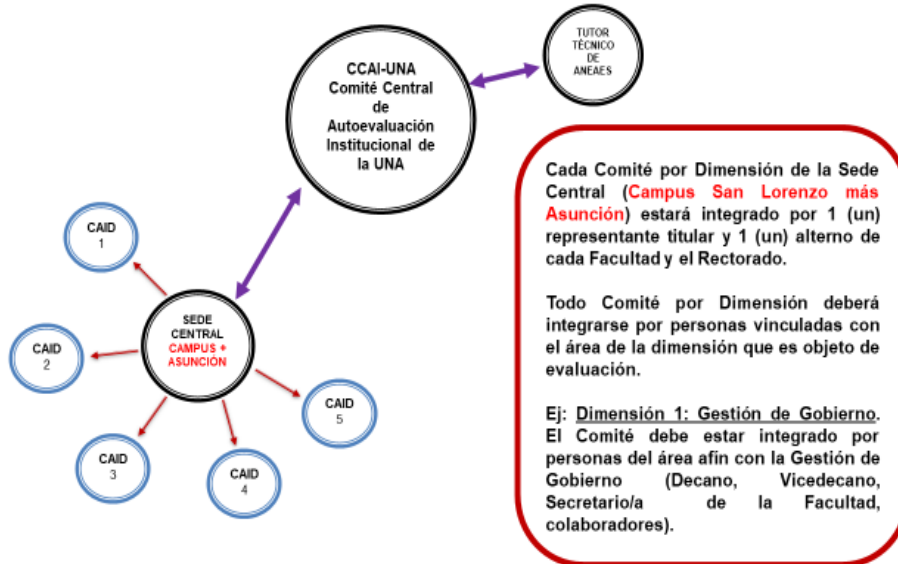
TUTOR TÉCNICO DE ANEAES

CCAI-UNA
Comité Central de Autoevaluación Institucional de la UNA

CAID
1

CAID
2

SEDE CENTRAL
CAMPUS + ASUNCIÓN

CAID
5

CAID
3

CAID
4

Cada Comité por Dimensión de la Sede Central (Campus San Lorenzo más Asunción) estará integrado por 1 (un) representante titular y 1 (un) alterno de cada Facultad y el Rectorado.

Todo Comité por Dimensión deberá integrarse por personas vinculadas con el área de la dimensión que es objeto de evaluación.

Ej: Dimensión 1: Gestión de Gobierno. El Comité debe estar integrado por personas del área afín con la Gestión de Gobierno (Decano, Vicedecano, Secretario/a de la Facultad, colaboradores).